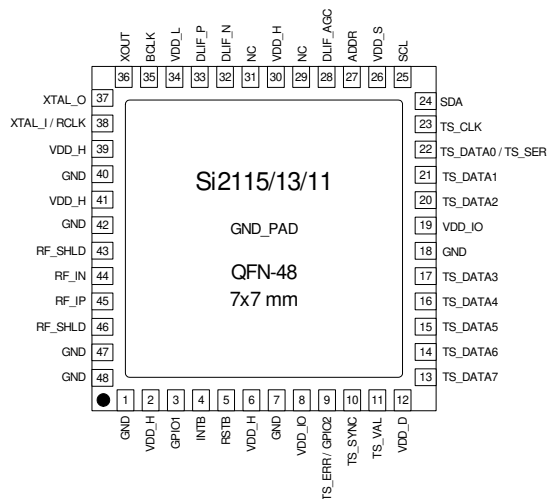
XOUT 36
BCLK 35
VDD_L 34
DLIF_P 33
DLIF_N 32
NC 31
VDD_H 30
NC 29
DLIF_AGC 28
ADDR 27
VDD_S 26
SCL 25

XTAL_O 37
XTAL_I / RCLK 38
VDD_H 39
GND 40
VDD_H 41
GND 42
RF_SHLD 43
RF_IN 44
RF_IP 45
RF_SHLD 46
GND 47
GND 48

Si2115/13/11

GND_PAD

QFN-48
7x7 mm

24 SDA
23 TS_CLK
22 TS_DATA0 / TS_SER
21 TS_DATA1
20 TS_DATA2
19 VDD_IO
18 GND
17 TS_DATA3
16 TS_DATA4
15 TS_DATA5
14 TS_DATA6
13 TS_DATA7

1 GND
2 VDD_H
3 GPIO1
4 INTB
5 RSTB
6 VDD_H
7 GND
8 VDD_IO
9 TS_ERR / GPIO2
10 TS_SYNC
11 TS_VAL
12 VDD_D